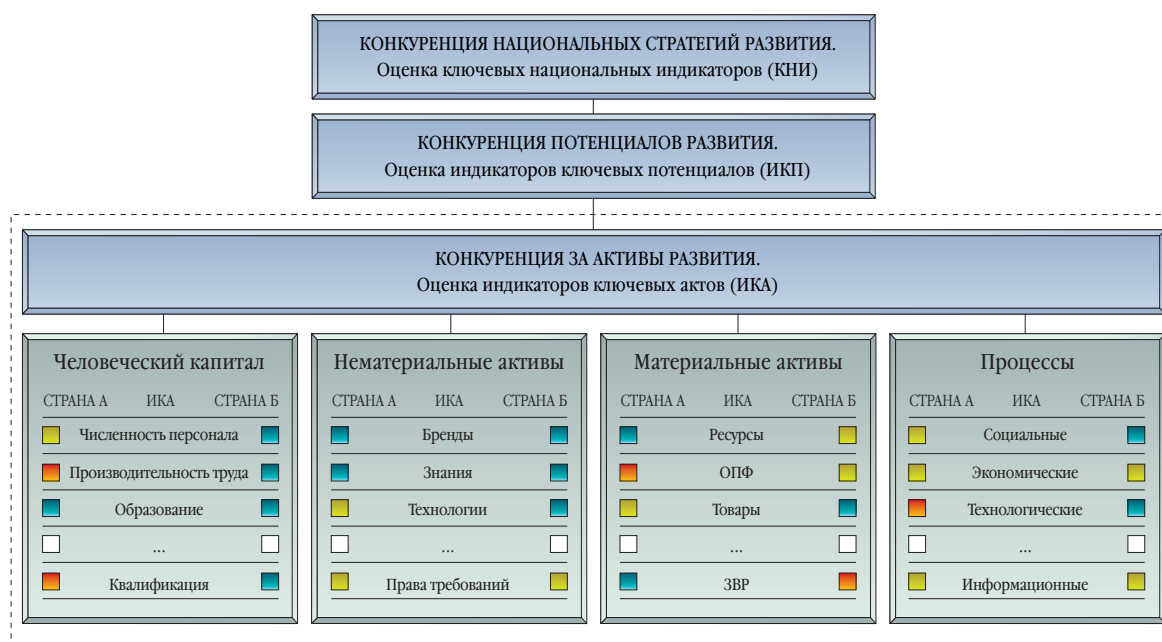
КОНКУРЕНЦИЯ НАЦИОНАЛЬНЫХ СТРАТЕГИЙ РАЗВИТИЯ.
Оценка ключевых национальных индикаторов (КНИ)

КОНКУРЕНЦИЯ ПОТЕНЦИАЛОВ РАЗВИТИЯ.
Оценка индикаторов ключевых потенциалов (ИКП)

КОНКУРЕНЦИЯ ЗА АКТИВЫ РАЗВИТИЯ.
Оценка индикаторов ключевых актов (ИКА)

Человеческий капитал

| СТРАНА А | ИКА | СТРАНА Б |
|---|---|---|
| | Численность персонала | |
| | Производительность труда | |
| | Образование | |
| | ... | |
| | Квалификация | |

Нематериальные активы

| СТРАНА А | ИКА | СТРАНА Б |
|---|---|---|
| | Бренды | |
| | Знания | |
| | Технологии | |
| | ... | |
| | Права требований | |

Материальные активы

| СТРАНА А | ИКА | СТРАНА Б |
|---|---|---|
| | Ресурсы | |
| | ОПФ | |
| | Товары | |
| | ... | |
| | ЗВР | |

Процессы

| СТРАНА А | ИКА | СТРАНА Б |
|---|---|---|
| | Социальные | |
| | Экономические | |
| | Технологические | |
| | ... | |
| | Информационные | |